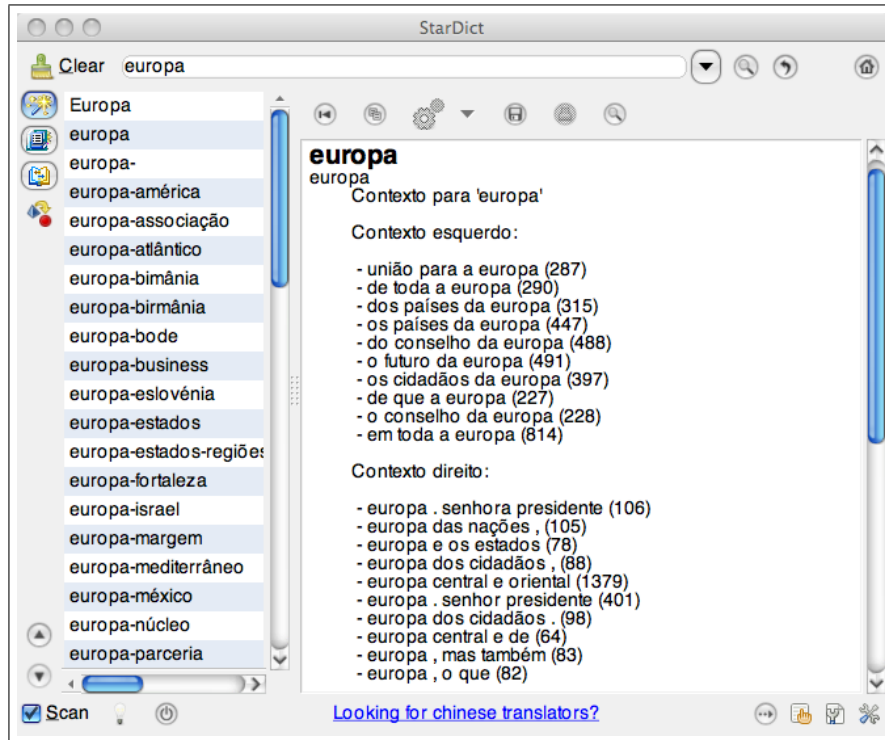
StarDict

Clear europa

Europa
europa
europa-
europa-américa
europa-associação
europa-atlântico
europa-bimânia
europa-birmânia
europa-bode
europa-business
europa-eslovénia
europa-estados
europa-estados-regiões
europa-fortaleza
europa-israel
europa-margem
europa-mediterrâneo
europa-méxico
europa-núcleo
europa-parceria

europa
europa
Contexto para 'europa'

Contexto esquerdo:

- união para a europa (287)
- de toda a europa (290)
- dos países da europa (315)
- os países da europa (447)
- do conselho da europa (488)
- o futuro da europa (491)
- os cidadãos da europa (397)
- de que a europa (227)
- o conselho da europa (228)
- em toda a europa (814)

Contexto direito:

- europa . senhora presidente (106)
- europa das nações , (105)
- europa e os estados (78)
- europa dos cidadãos , (88)
- europa central e oriental (1379)
- europa . senhor presidente (401)
- europa dos cidadãos . (98)
- europa central e de (64)
- europa , mas também (83)
- europa , o que (82)

Scan

Looking for chinese translators?